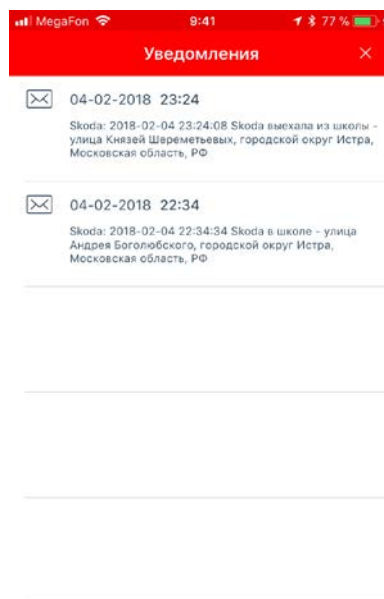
MegaFon 9:41 77 %

Уведомления ×

04-02-2018 23:24

Skoda: 2018-02-04 23:24:08 Skoda выехала из школы - улица Князей Шереметьевых, городской округ Истра, Московская область, РФ

04-02-2018 22:34

Skoda: 2018-02-04 22:34:34 Skoda в школе - улица Андрея Боголюбского, городской округ Истра, Московская область, РФ